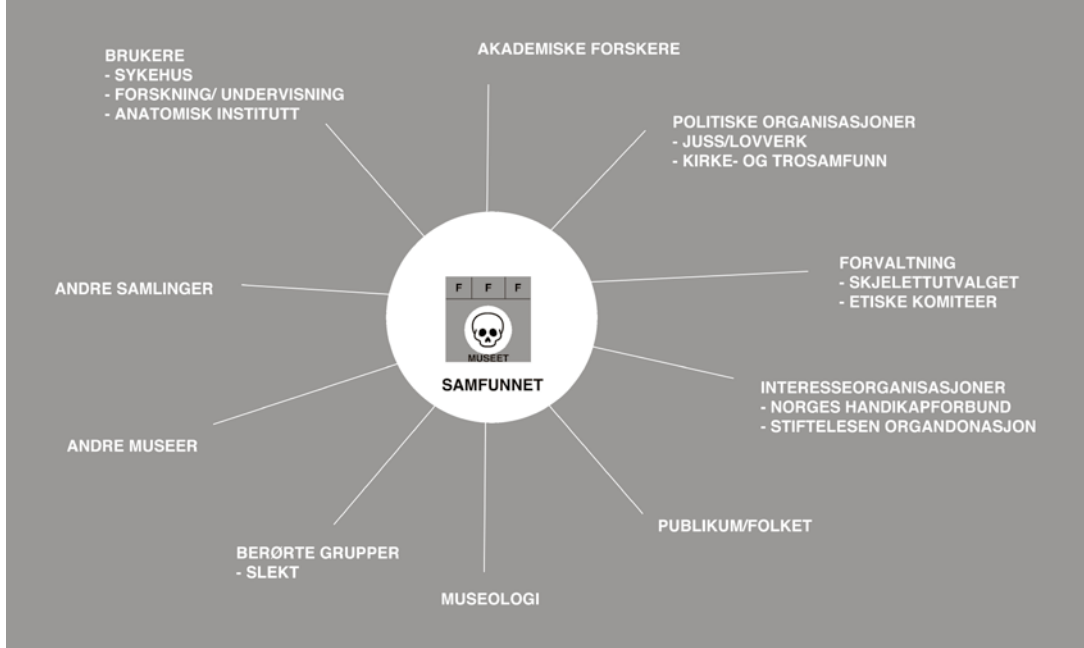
BRUKERE
- SYKEHUS
- FORSKNING/ UNDERVISNING
- ANATOMISK INSTITUTT

AKADEMISKE FORSKERE

POLITISKE ORGANISASJONER
- JUSS/LOVVERK
- KIRKE- OG TROSAMFUNN

FORVALTNING
- SKJELETTUTVALGET
- ETISKE KOMITEER

ANDRE SAMLINGER

F F F
MUSEET
SAMFUNNET

INTERESSEORGANISASJONER
- NORGES HANDIKAPFORBUND
- STIFTELESEN ORGANDONASJON

ANDRE MUSEER

PUBLIKUM/FOLKET

BERØRTE GRUPPER
- SLEKT

MUSEOLOGI